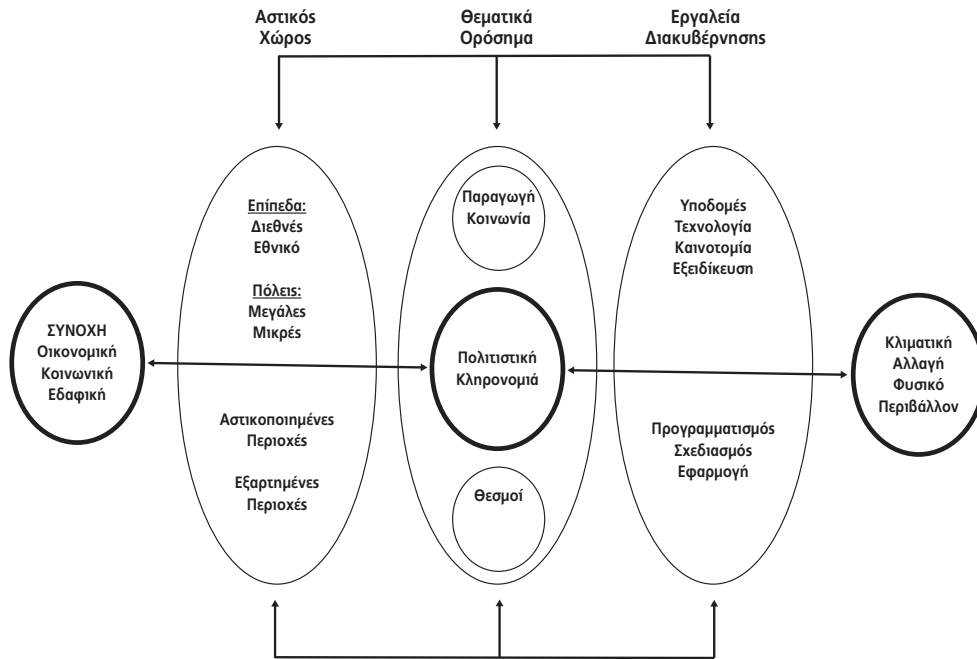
Αστικός Χώρος

Θεματικά Ορόσημα

Εργαλεία Διακυβέρνησης

Επίπεδα:
Διεθνές
Εθνικό

Πόλεις:
Μεγάλες
Μικρές

Αστικοποιημένες Περιοχές

Εξαρτημένες Περιοχές

Παραγωγή
Κοινωνία

Πολιτιστική
Κληρονομιά

Θεσμοί

Υποδομές
Τεχνολογία
Καινοτομία
Εξειδίκευση

Προγραμματισμός
Σχεδιασμός
Εφαρμογή

ΣΥΝΟΧΗ
Οικονομική
Κοινωνική
Εδαφική

Κλιματική
Αλλαγή
Φυσικό
Περιβάλλον